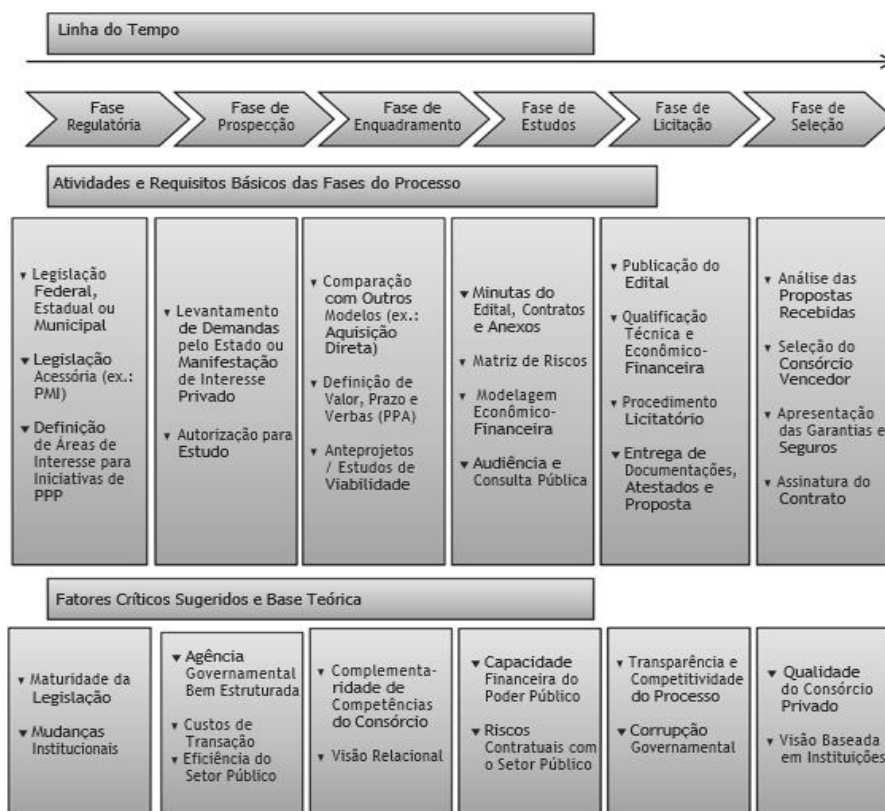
Linha do Tempo

Fase Regulatória

Fase de Prospecção

Fase de Enquadramento

Fase de Estudos

Fase de Licitação

Fase de Seleção

Atividades e Requisitos Básicos das Fases do Processo

▾ Legislação Federal, Estadual ou Municipal
▾ Legislação Acessória (ex.: PMI)
▾ Definição de Áreas de Interesse para Iniciativas de PPP

▾ Levantamento de Demandas pelo Estado ou Manifestação de Interesse Privado
▾ Autorização para Estudo

▾ Comparação com Outros Modelos (ex.: Aquisição Direta)
▾ Definição de Valor, Prazo e Verbas (PPA)
▾ Anteprojetos / Estudos de Viabilidade

▾ Minutas do Edital, Contratos e Anexos
▾ Matriz de Riscos
▾ Modelagem Econômico-Financeira
▾ Audiência e Consulta Pública

▾ Publicação do Edital
▾ Qualificação Técnica e Econômico-Financeira
▾ Procedimento Licitatório
▾ Entrega de Documentações, Atestados e Proposta

▾ Análise das Propostas Recebidas
▾ Seleção do Consórcio Vencedor
▾ Apresentação das Garantias e Seguros
▾ Assinatura do Contrato

Fatores Críticos Sugeridos e Base Teórica

▾ Maturidade da Legislação
▾ Mudanças Institucionais

▾ Agência Governamental Bem Estruturada
▾ Custos de Transação
▾ Eficiência do Setor Público

▾ Complementaridade de Competências do Consórcio
▾ Visão Relacional

▾ Capacidade Financeira do Poder Público
▾ Riscos Contratuais com o Setor Público

▾ Transparência e Competitividade do Processo
▾ Corrupção Governamental

▾ Qualidade do Consórcio Privado
▾ Visão Baseada em Instituições